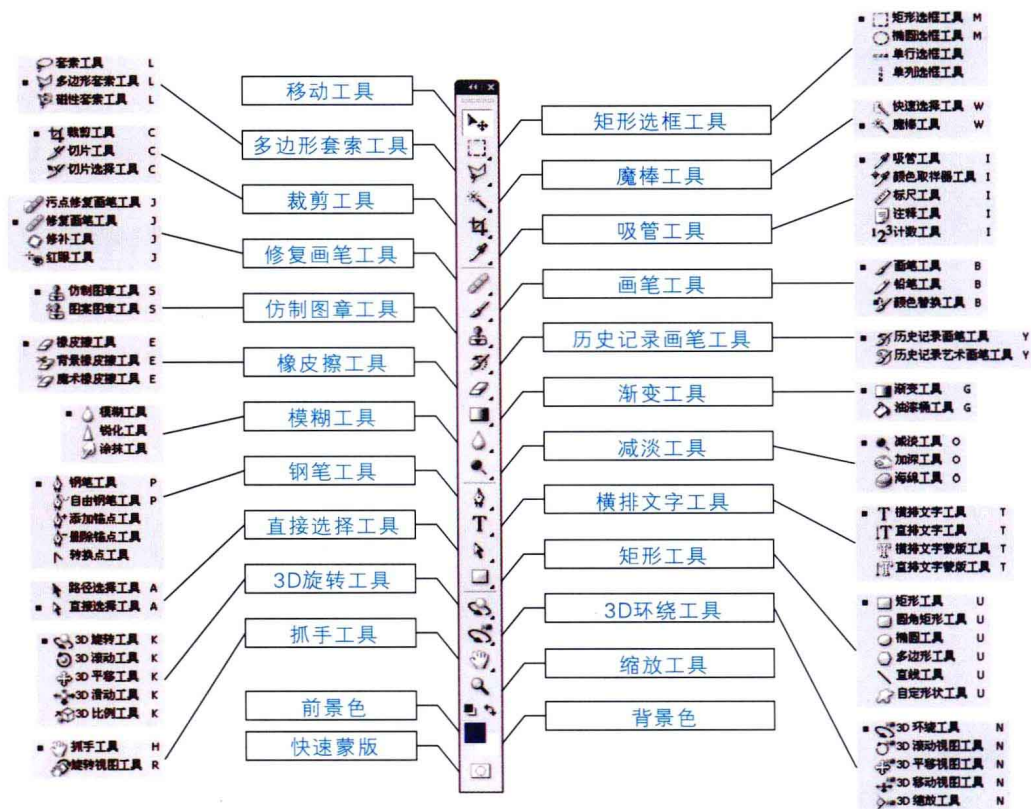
套索工具 L
多边形套索工具 L
磁性套索工具 L

裁剪工具 C
切片工具 C
切片选择工具 C

污点修复画笔工具 J
修复画笔工具 J
修补工具 J
红眼工具 J

仿制图章工具 S
图案图章工具 S

橡皮擦工具 E
背景橡皮擦工具 E
魔术橡皮擦工具 E

模糊工具
锐化工具
涂抹工具

钢笔工具 P
自由钢笔工具 P
添加锚点工具
删除锚点工具
转换点工具

路径选择工具 A
直接选择工具 A

3D旋转工具 K
3D滚动工具 K
3D平移工具 K
3D滑动工具 K
3D比例工具 K

抓手工具 H
旋转视图工具 R

移动工具
多边形套索工具
裁剪工具
修复画笔工具
仿制图章工具
橡皮擦工具
模糊工具
钢笔工具
直接选择工具
3D旋转工具
抓手工具
前景色
快速蒙版

矩形选框工具
魔棒工具
吸管工具
画笔工具
历史记录画笔工具
渐变工具
减淡工具
横排文字工具
矩形工具
3D环绕工具
缩放工具
背景色

矩形选框工具 M
椭圆选框工具 M
单行选框工具
单列选框工具

快速选择工具 W
魔棒工具 W

吸管工具 I
颜色取样器工具 I
标尺工具 I
注释工具 I
计数工具 I

画笔工具 B
铅笔工具 B
颜色替换工具 B

历史记录画笔工具 Y
历史记录艺术画笔工具 Y

渐变工具 G
油漆桶工具 G

减淡工具 O
加深工具 O
海绵工具 O

横排文字工具 T
直排文字工具 T
横排文字蒙版工具 T
直排文字蒙版工具 T

矩形工具 U
圆角矩形工具 U
椭圆工具 U
多边形工具 U
直线工具 U
自定形状工具 U

3D环绕工具 N
3D滚动视图工具 N
3D平移视图工具 N
3D移动视图工具 N
3D缩放工具 N